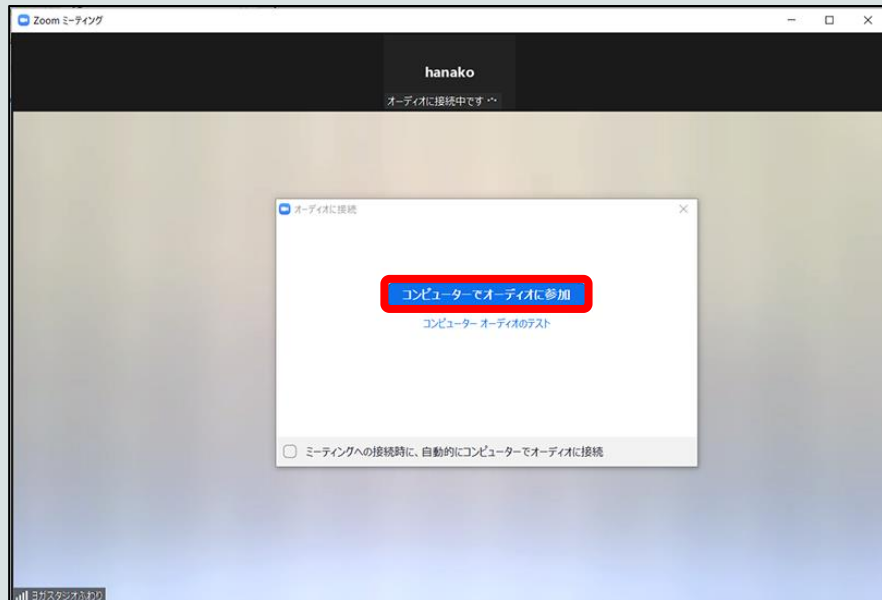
Zoom ミーティング

hanako

オーディオに接続中です

オーディオに接続

コンピューターでオーディオに参加

コンピューター オーディオのテスト

ミーティングへの接続時に、自動的にコンピューターでオーディオに接続

ヨガスタジオふわり